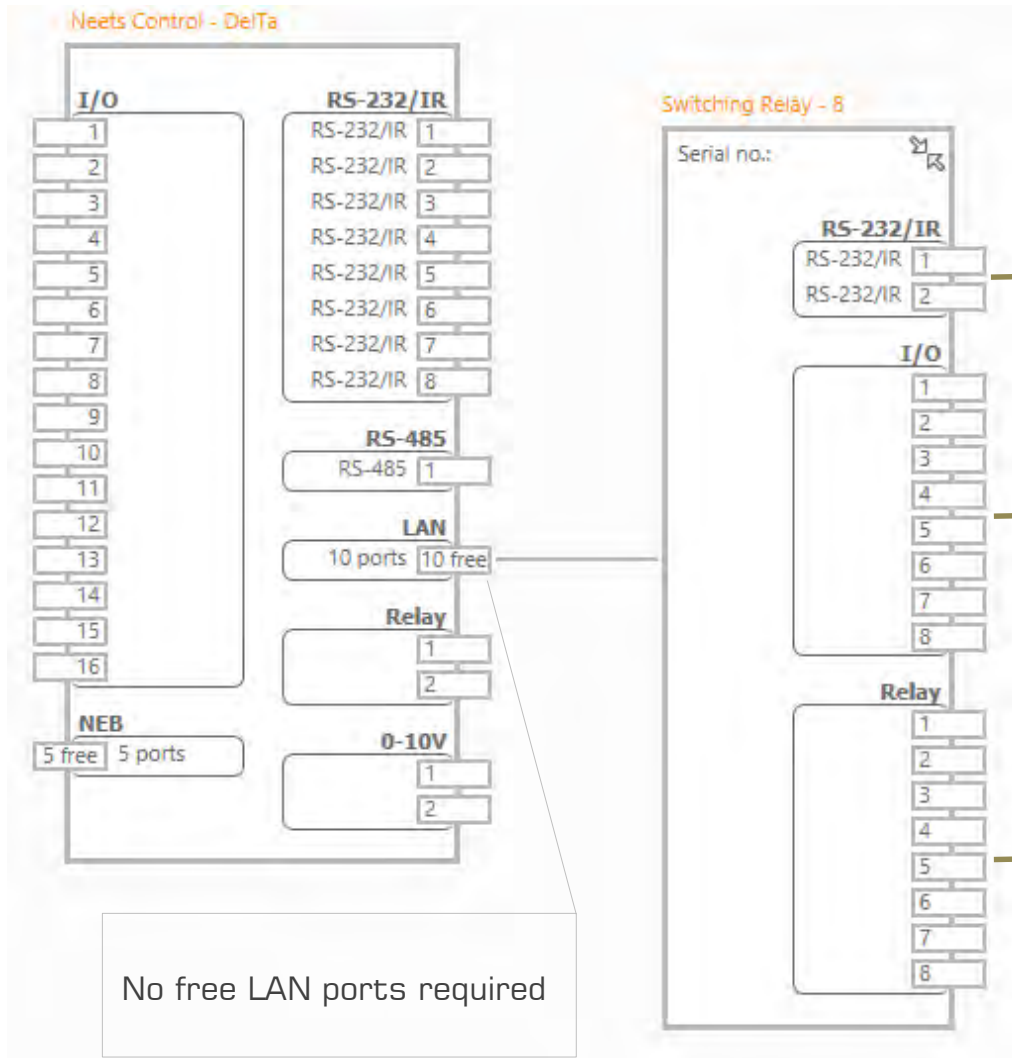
Neets Control - DelTa

I/O
1
2
3
4
5
6
7
8
9
10
11
12
13
14
15
16

NEB
5 free 5 ports

RS-232/IR
RS-232/IR 1
RS-232/IR 2
RS-232/IR 3
RS-232/IR 4
RS-232/IR 5
RS-232/IR 6
RS-232/IR 7
RS-232/IR 8

RS-485
RS-485 1

LAN
10 ports 10 free

Relay
1
2

0-10V
1
2

No free LAN ports required

Switching Relay - 8

Serial no.:

RS-232/IR
RS-232/IR 1
RS-232/IR 2

I/O
1
2
3
4
5
6
7
8

Relay
1
2
3
4
5
6
7
8